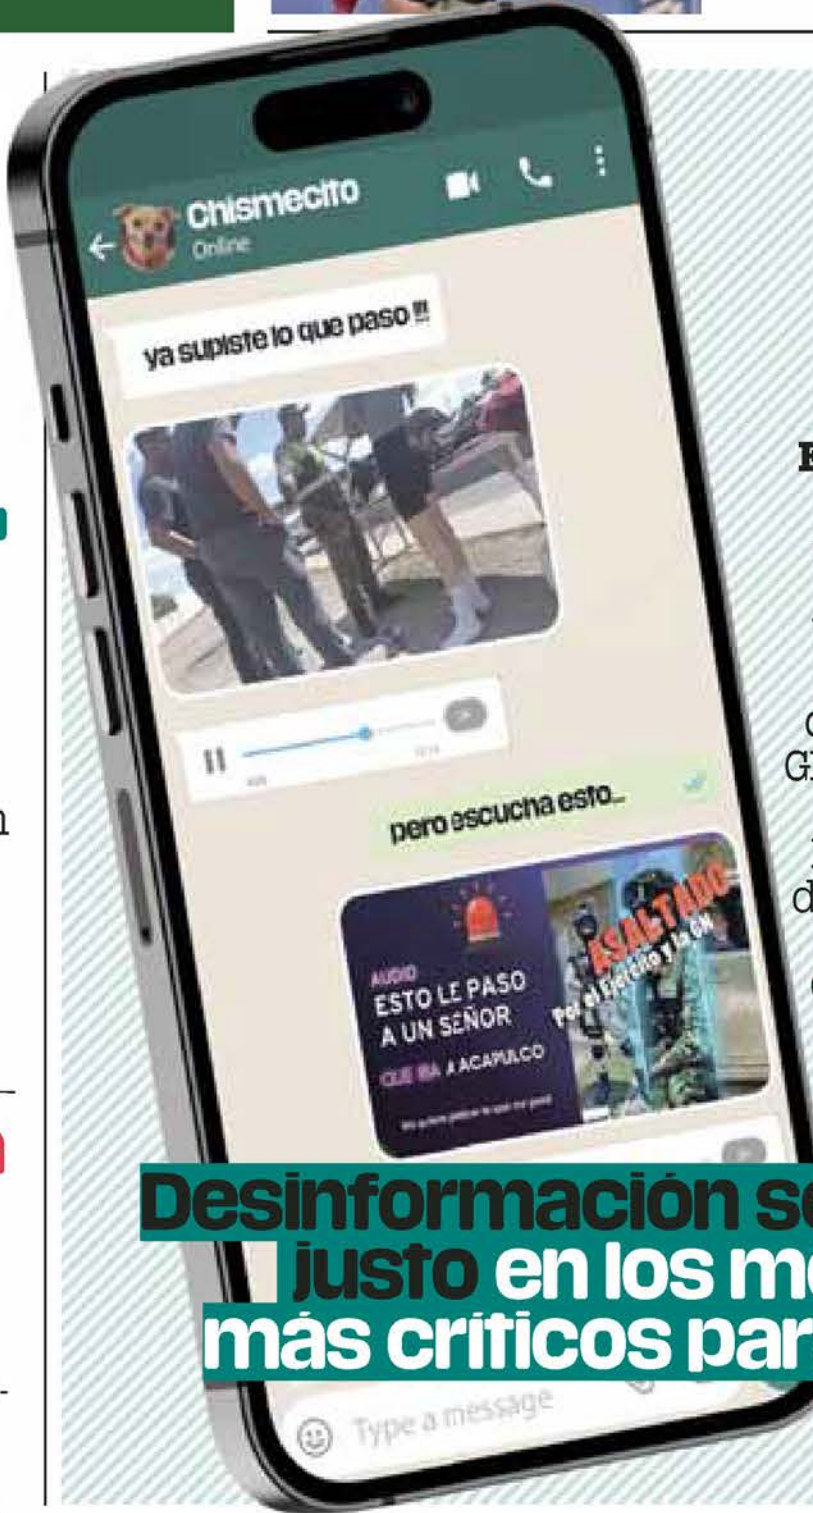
Chismecito
Online

ya supiste lo que paso !!!

pero escucha esto...

AUDIO
ESTO LE PASO A UN SEÑOR QUE IBA A ACAPULCO

ASALTADO
Por el Ejército y la GN

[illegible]

Type a message

Desinformación se
justo en los m
más críticos par

E
G
d